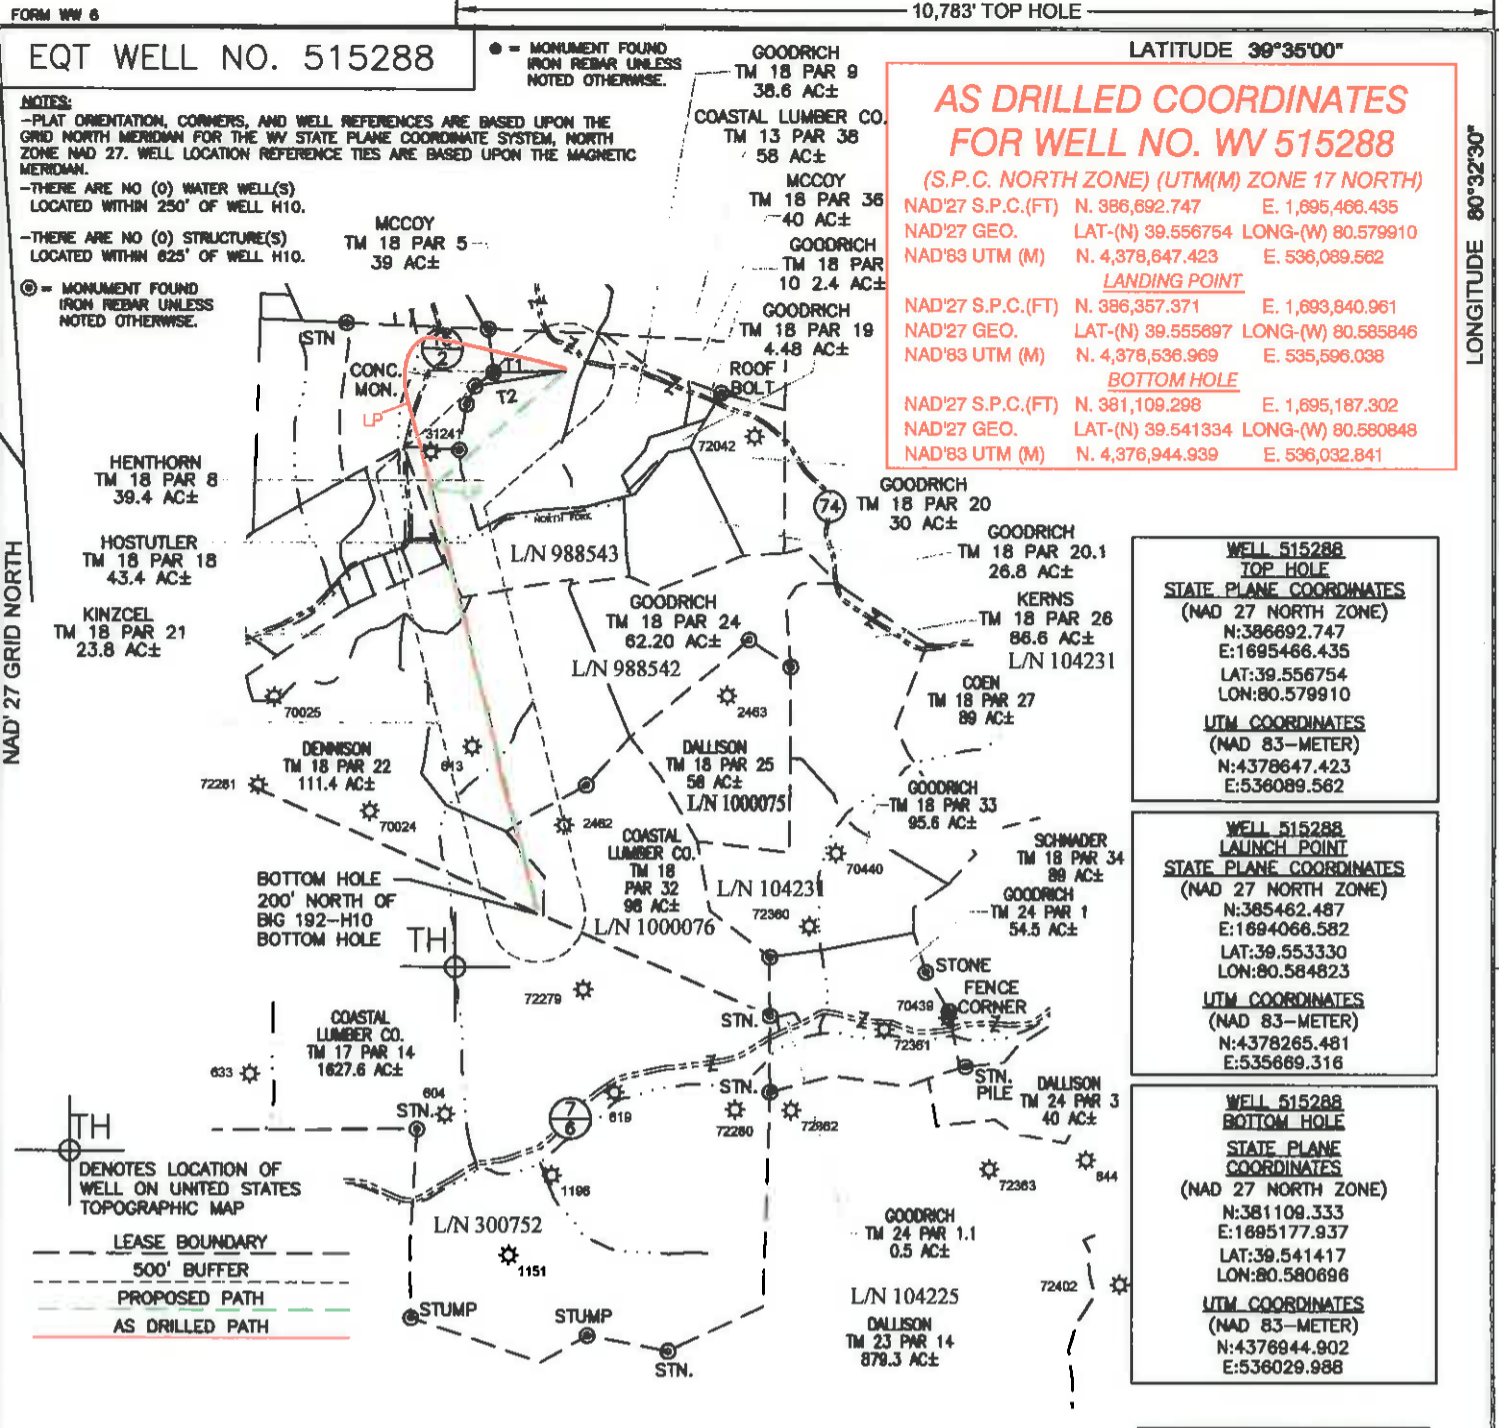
FORM WW 6

10,783' TOP HOLE

EQT WELL NO. 515288

● = MONUMENT FOUND IRON REBAR UNLESS NOTED OTHERWISE.

NOTES:
-PLAT ORIENTATION, CORNERS, AND WELL REFERENCES ARE BASED UPON THE GRID NORTH MERIDIAN FOR THE WV STATE PLANE COORDINATE SYSTEM, NORTH ZONE NAD 27. WELL LOCATION REFERENCE TIES ARE BASED UPON THE MAGNETIC MERIDIAN.
-THERE ARE NO (0) WATER WELL(S) LOCATED WITHIN 250' OF WELL H10.
-THERE ARE NO (0) STRUCTURE(S) LOCATED WITHIN 625' OF WELL H10.

◎ = MONUMENT FOUND IRON REBAR UNLESS NOTED OTHERWISE.

LATITUDE 39°35'00"

AS DRILLED COORDINATES
FOR WELL NO. WV 515288
(S.P.C. NORTH ZONE) (UTM(M) ZONE 17 NORTH)
NAD'27 S.P.C.(FT) N. 386,692.747 E. 1,695,466.435
NAD'27 GEO. LAT-(N) 39.556754 LONG-(W) 80.579910
NAD'83 UTM (M) N. 4,378,647.423 E. 536,089.562
LANDING POINT
NAD'27 S.P.C.(FT) N. 386,357.371 E. 1,693,840.961
NAD'27 GEO. LAT-(N) 39.555697 LONG-(W) 80.585846
NAD'83 UTM (M) N. 4,378,536.969 E. 535,596.038
BOTTOM HOLE
NAD'27 S.P.C.(FT) N. 381,109.298 E. 1,695,187.302
NAD'27 GEO. LAT-(N) 39.541334 LONG-(W) 80.580848
NAD'83 UTM (M) N. 4,376,944.939 E. 536,032.841

LONGITUDE 80°32'30"

NAD' 27 GRID NORTH

GOODRICH TM 18 PAR 9 38.6 AC±
COASTAL LUMBER CO. TM 13 PAR 38 58 AC±
MCCOY TM 18 PAR 36 40 AC±
GOODRICH TM 18 PAR 10 2.4 AC±
MCCOY TM 18 PAR 5 39 AC±
GOODRICH TM 18 PAR 19 4.48 AC±
STN
CONC. MON.
T1
T2
LP
ROOF BOLT
31241
72042
HENTHORN TM 18 PAR 8 39.4 AC±
HOSTUTLER TM 18 PAR 18 43.4 AC±
KINZCEL TM 18 PAR 21 23.8 AC±
NORTH FORK
L/N 988543
GOODRICH TM 18 PAR 20 30 AC±
74
GOODRICH TM 18 PAR 20.1 26.8 AC±
GOODRICH TM 18 PAR 24 62.20 AC±
L/N 988542
KERNS TM 18 PAR 26 86.6 AC±
L/N 104231
COEN TM 18 PAR 27 89 AC±
70025
2463
DENNISON TM 18 PAR 22 111.4 AC±
613
72281
70024
DALLISON TM 18 PAR 25 58 AC±
L/N 1000075
2462
GOODRICH TM 18 PAR 33 95.6 AC±
COASTAL LUMBER CO. TM 18 PAR 32 98 AC±
70440
SCHNADER TM 18 PAR 34 89 AC±
BOTTOM HOLE 200' NORTH OF BIG 192-H10 BOTTOM HOLE
L/N 104231
72360
GOODRICH TM 24 PAR 1 54.5 AC±
L/N 1000076
TH
STONE
72279
FENCE CORNER
70439
STN.
72361
COASTAL LUMBER CO. TM 17 PAR 14 1627.6 AC±
633
604
STN.
7
6
619
STN.
72280
72862
STN. PILE
DALLISON TM 24 PAR 3 40 AC±
TH
DENOTES LOCATION OF WELL ON UNITED STATES TOPOGRAPHIC MAP
1196
72363
844
L/N 300752
1151
GOODRICH TM 24 PAR 1.1 0.5 AC±
LEASE BOUNDARY
500' BUFFER
PROPOSED PATH
AS DRILLED PATH
STUMP
STUMP
STN.
L/N 104225
DALLISON TM 23 PAR 14 879.3 AC±
72402

WELL 515288
TOP HOLE
STATE PLANE COORDINATES
(NAD 27 NORTH ZONE)
N:386692.747
E:1695466.435
LAT:39.556754
LON:80.579910
UTM COORDINATES
(NAD 83-METER)
N:4378647.423
E:536089.562

WELL 515288
LAUNCH POINT
STATE PLANE COORDINATES
(NAD 27 NORTH ZONE)
N:385462.487
E:1694066.582
LAT:39.553330
LON:80.584823
UTM COORDINATES
(NAD 83-METER)
N:4378265.481
E:535669.316

WELL 515288
BOTTOM HOLE
STATE PLANE COORDINATES
(NAD 27 NORTH ZONE)
N:381109.333
E:1695177.937
LAT:39.541417
LON:80.580696
UTM COORDINATES
(NAD 83-METER)
N:4376944.902
E:536029.988